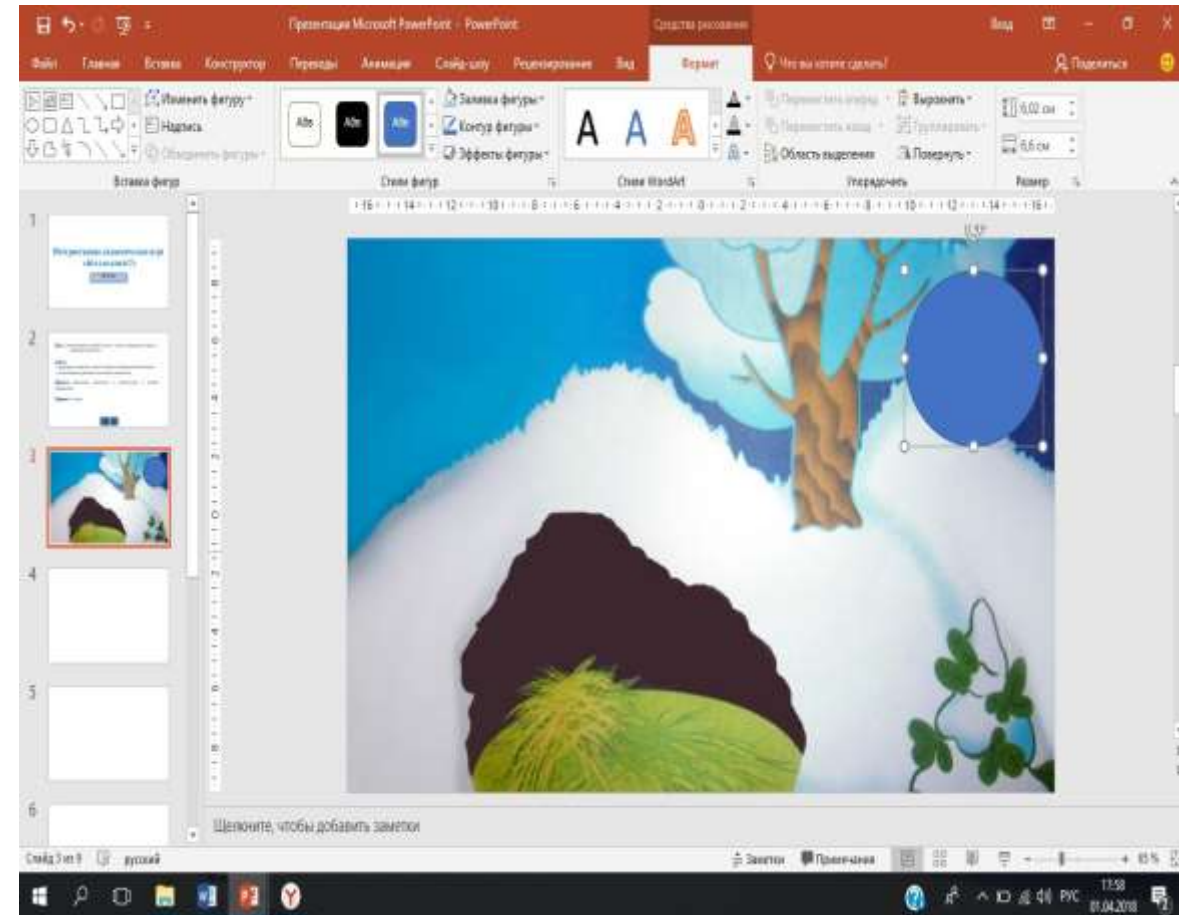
Презентация Microsoft PowerPoint - PowerPoint
Средства рисования
Влад
Файл Главная Вставка Конструктор Переходы Анимация Слайд-шоу Рецензирование Вид Формат
Что вы хотите сделать?
Поделиться
Изменить фигуру
Надпись
Объединить фигуры
Вставка фигур
Abc Abc Abc
Заливка фигуры
Контур фигуры
Эффекты фигуры
Стили фигур
A A A
Стили WordArt
Переместить вперед
Переместить назад
Область выделения
Выровнять
Группировать
Повернуть
Упорядочить
6,02 см
6,6 см
Размер
1
2
3
4
5
6
Щелкните, чтобы добавить заметки
Слайд 3 из 9 русский
Заметки Примечания
85%
17:58
01.04.2018
РУС